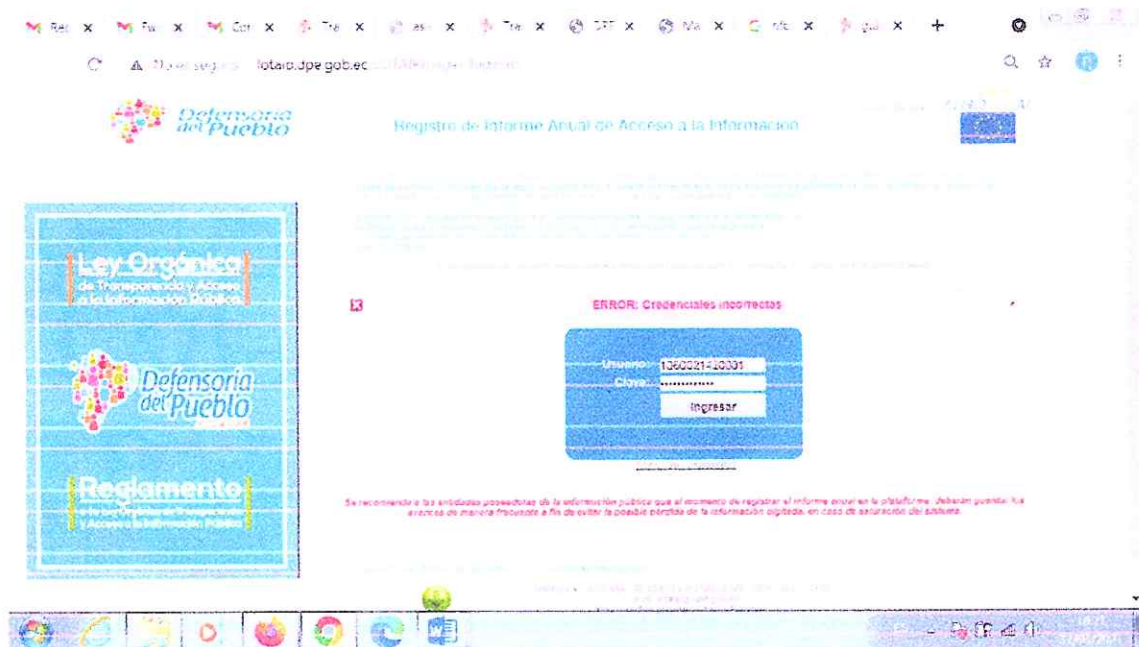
Rec × Fw × Cor × Tra × as × Tra × DPE × Ma × nfo × gui × +

No es seguro | lotaip.dpe.gob.ec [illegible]

Defensoría del Pueblo

Registro de Informe Anual de Acceso a la Información

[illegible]

Ley Orgánica de Transparencia y Acceso a la Información Pública

Defensoría del Pueblo

Reglamento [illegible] y Acceso a la Información Pública

ERROR: Credenciales incorrectas

Usuario 1360021420001
Clave ••••••••••••
Ingresar

Se recomienda a las entidades poseedoras de la información pública que al momento de registrar el informe anual en la plataforma, deberán guardar los avances de manera frecuente a fin de evitar la posible pérdida de la información digitada, en caso de saturación del sistema.

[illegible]